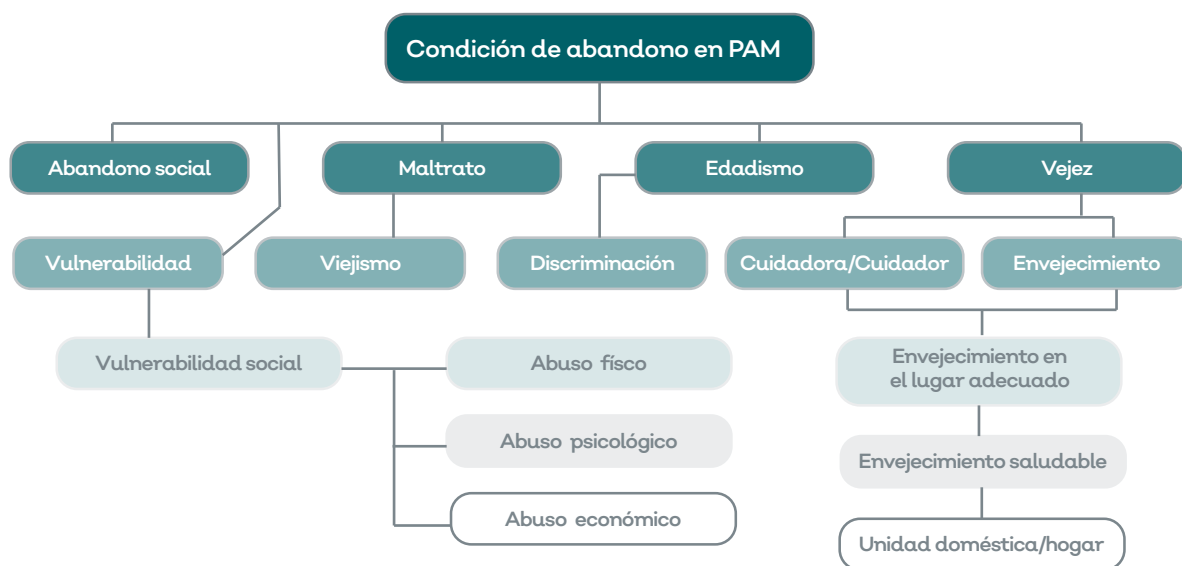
Condición de abandono en PAM

Abandono social

Maltrato

Edadismo

Vejez

Vulnerabilidad

Viejismo

Discriminación

Cuidadora/Cuidador

Envejecimiento

Vulnerabilidad social

Abuso físco

Abuso psicológico

Abuso económico

Envejecimiento en el lugar adecuado

Envejecimiento saludable

Unidad doméstica/hogar